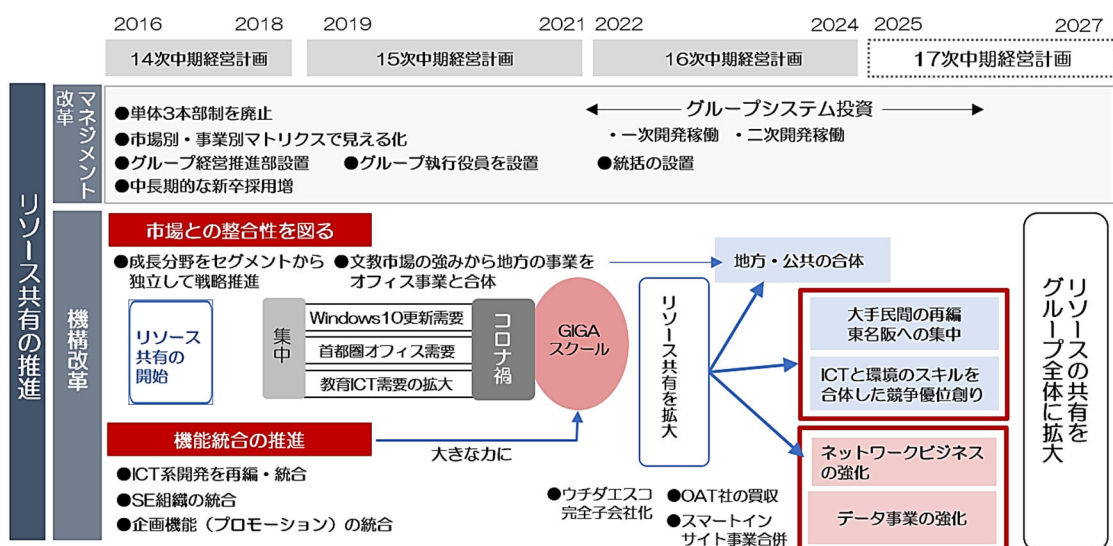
2016 2018 2019 2021 2022 2024 2025 2027

14次中期経営計画

15次中期経営計画

16次中期経営計画

17次中期経営計画

リソース共有の推進

マネジメント改革

●単体3本部制を廃止
●市場別・事業別マトリクスで見える化
●グループ経営推進部設置 ●グループ執行役員を設置
●中長期的な新卒採用増

グループシステム投資
・一次開発稼働 ・二次開発稼働
●統括の設置

機構改革

市場との整合性を図る

●成長分野をセグメントから独立して戦略推進
●文教市場の強みから地方の事業をオフィス事業と合体

リソース共有の開始

集中

Windows10更新需要
首都圏オフィス需要
教育ICT需要の拡大

コロナ禍

GIGAスクール

リソース共有を拡大

地方・公共の合体

大手民間の再編
東名阪への集中

ICTと環境のスキルを合体した競争優位創り

ネットワークビジネスの強化

データ事業の強化

リソースの共有をグループ全体に拡大

機能統合の推進

大きな力に

●ICT系開発を再編・統合
●SE組織の統合
●企画機能（プロモーション）の統合

●ウチダエスコ完全子会社化
●OAT社の買収
●スマートインサイト事業合併